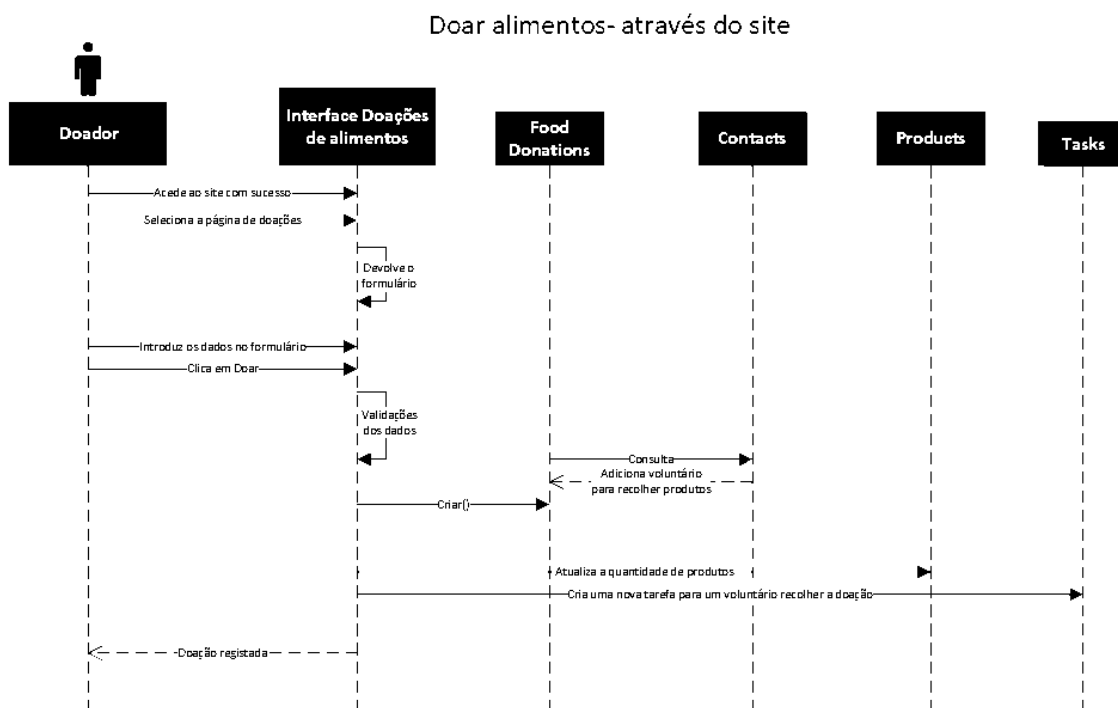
Doar alimentos- através do site

Doador

Interface Doações de alimentos

Food Donations

Contacts

Products

Tasks

Acede ao site com sucesso

Seleciona a página de doações

Devolve o formulário

Introduz os dados no formulário

Clica em Doar

Validações dos dados

Consulta

Adiciona voluntário para recolher produtos

Criar()

Atualiza a quantidade de produtos

Cria uma nova tarefa para um voluntário recolher a doação

Doação registada